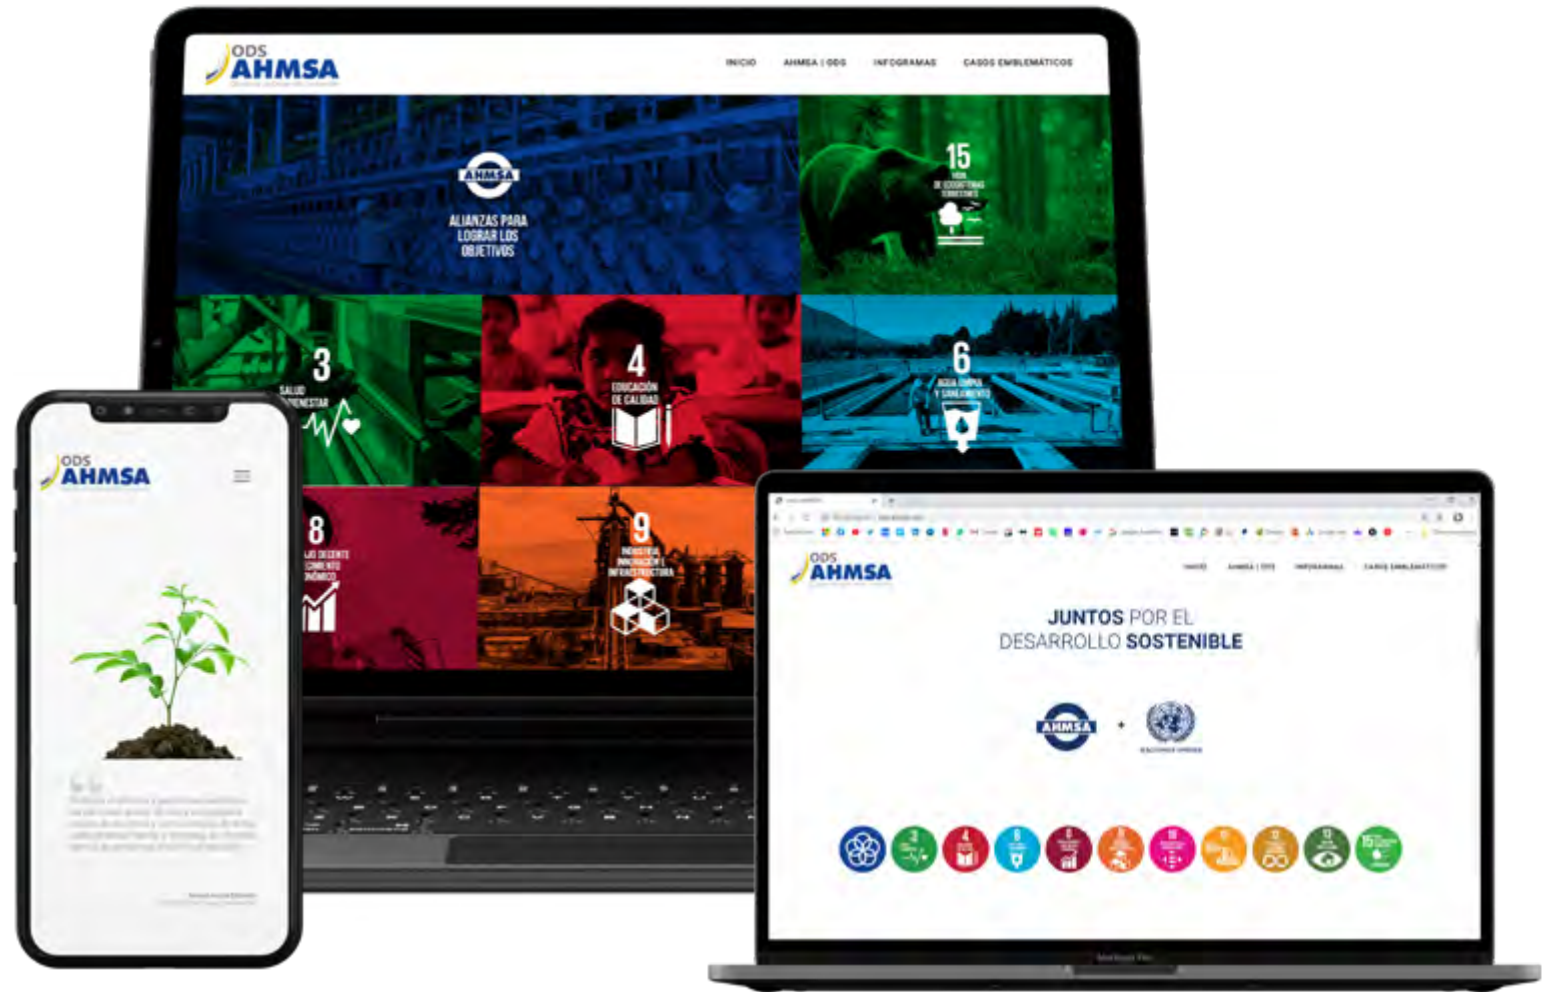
ODS AHMSA

INICIO AHMSA | ODS INFOGRAMAS CASOS EMBLEMÁTICOS

AHMSA
ALIANZAS PARA LOGRAR LOS OBJETIVOS

15 VIDA DE ECOSISTEMAS TERRESTRES

3 SALUD Y BIENESTAR

4 EDUCACIÓN DE CALIDAD

6 AGUA LIMPIA Y SANEAMIENTO

8 TRABAJO DECENTE Y CRECIMIENTO ECONÓMICO

9 INDUSTRIA, INNOVACIÓN E INFRAESTRUCTURA

ODS AHMSA

ODS AHMSA

INICIO AHMSA | ODS INFOGRAMAS CASOS EMBLEMÁTICOS

JUNTOS POR EL DESARROLLO SOSTENIBLE

AHMSA + NACIONES UNIDAS

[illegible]